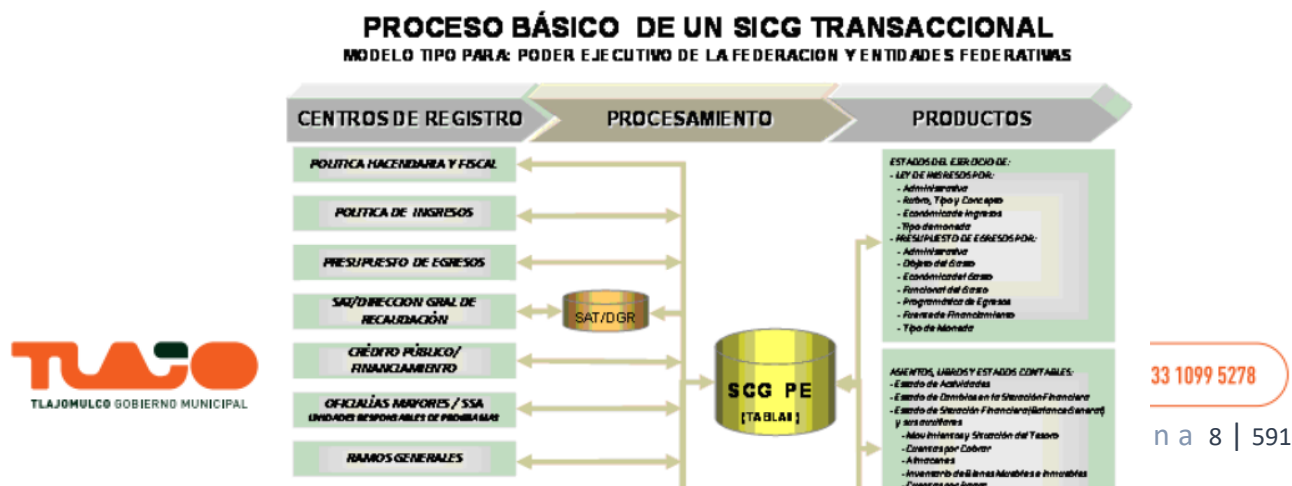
PROCESO BÁSICO DE UN SICG TRANSACCIONAL
MODELO TIPO PARA: PODER EJECUTIVO DE LA FEDERACION Y ENTIDADES FEDERATIVAS

CENTROS DE REGISTRO
PROCESAMIENTO
PRODUCTOS

POLITICA HACENDARIA Y FISCAL
POLITICA DE INGRESOS
PRESUPUESTO DE EGRESOS
SAT/DIRECCION GRAL DE RECAUDACIÓN
CRÉDITO PÚBLICO/ FINANCIAMIENTO
OFICIALÍAS MAYORES / SSA
UNIDADES RESPONSABLES DE PROGRAMAS
RAMOS GENERALES

SAT/DGR

SCG PE
[TABLAS]

ESTADOS DEL EJERCICIO DE:
- LEY DE INGRESOS POR:
- Administrativa
- Rubro, Tipo y Concepto
- Económica de Ingresos
- Tipo de moneda
- PRESUPUESTO DE EGRESOS POR:
- Administrativa
- Objeto del Gasto
- Económica del Gasto
- Funcional del Gasto
- Programática de Egresos
- Fuente de Financiamiento
- Tipo de Moneda

ASIENTOS, LIBROS Y ESTADOS CONTABLES:
- Estado de Actividades
- Estado de Cambios en la Situación Financiera
- Estado de Situación Financiera(Balance General)
y sus auxiliares
- Movimientos y Situación del Tesoro
- Cuentas por Cobrar
- Almacenes
- Inventario de Bienes Muebles e Inmuebles
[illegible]

TLAJOMULCO GOBIERNO MUNICIPAL

33 1099 5278

n a 8 | 591